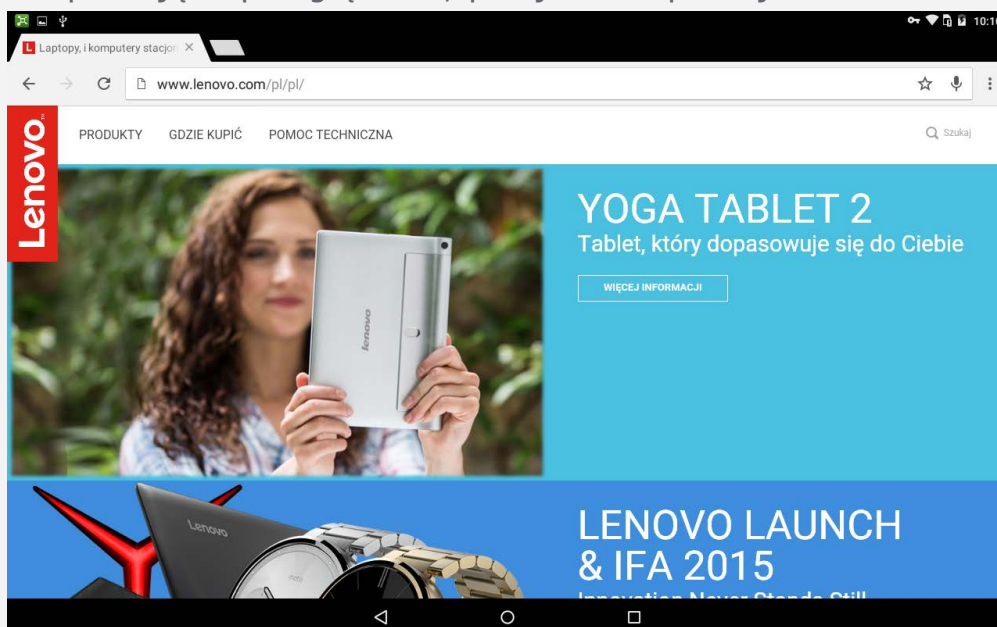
10:1

Laptopy, i komputery stacjo

www.lenovo.com/pl/pl/

Lenovo

PRODUKTY GDZIE KUPIĆ POMOC TECHNICZNA

Szukaj

lenovo

YOGA TABLET 2
Tablet, który dopasowuje się do Ciebie

WIĘCEJ INFORMACJI

Lenovo

moto

LENOVO LAUNCH
& IFA 2015

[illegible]